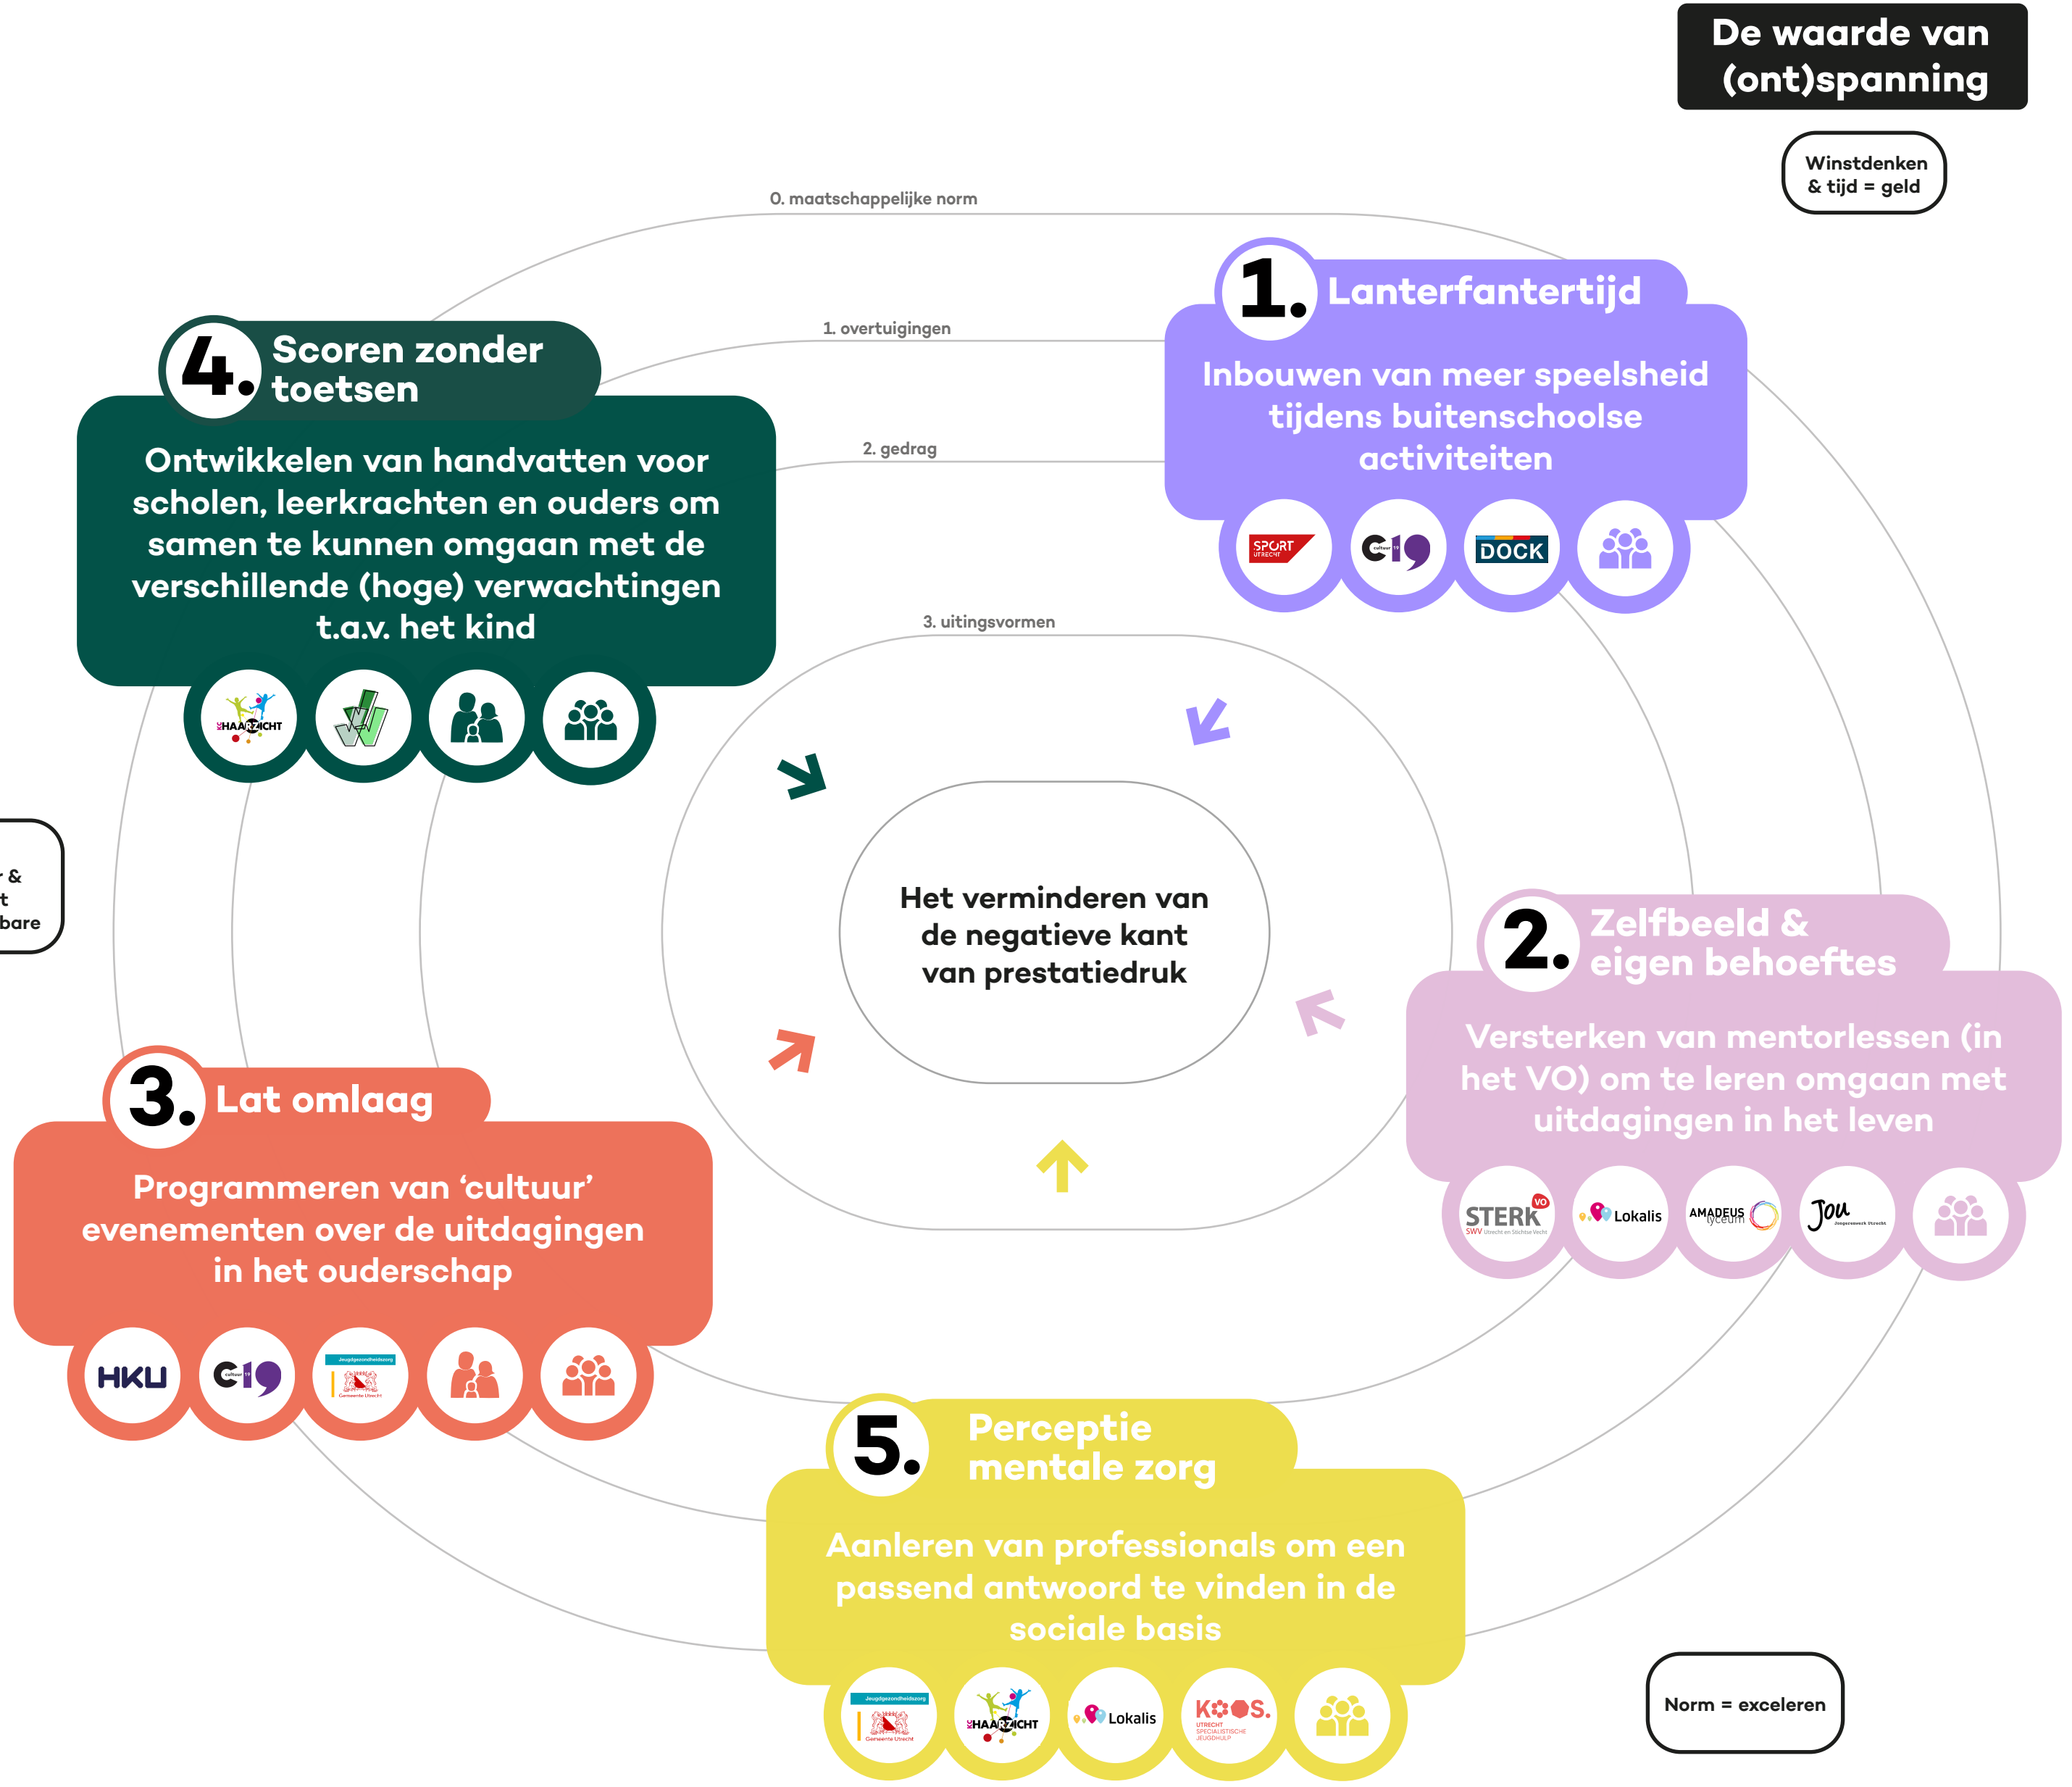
De waarde van (ont)spanning

Winstdenken & tijd = geld

0. maatschappelijke norm

1. overtuigingen

2. gedrag

3. uitingsvormen

1. Lanterfantertijd

Inbouwen van meer speelsheid tijdens buitenschoolse activiteiten

SPORT UTRECHT C19 DOCK

4. Scoren zonder toetsen

Ontwikkelen van handvatten voor scholen, leerkrachten en ouders om samen te kunnen omgaan met de verschillende (hoge) verwachtingen t.a.v. het kind

HAARZICHT

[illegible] & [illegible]t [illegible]bare

Het verminderen van de negatieve kant van prestatiedruk

2. Zelfbeeld & eigen behoeftes

Versterken van mentorlessen (in het VO) om te leren omgaan met uitdagingen in het leven

STERK VO SWV Lokalis AMADEUS lyceum Jou

3. Lat omlaag

Programmeren van ‘cultuur’ evenementen over de uitdagingen in het ouderschap

HKU C19 Jeugdgezondheidszorg Gemeente Utrecht

5. Perceptie mentale zorg

Aanleren van professionals om een passend antwoord te vinden in de sociale basis

Jeugdgezondheidszorg Gemeente Utrecht HAARZICHT Lokalis KOOS. UTRECHT SPECIALISTISCHE JEUGDHULP

Norm = exceleren